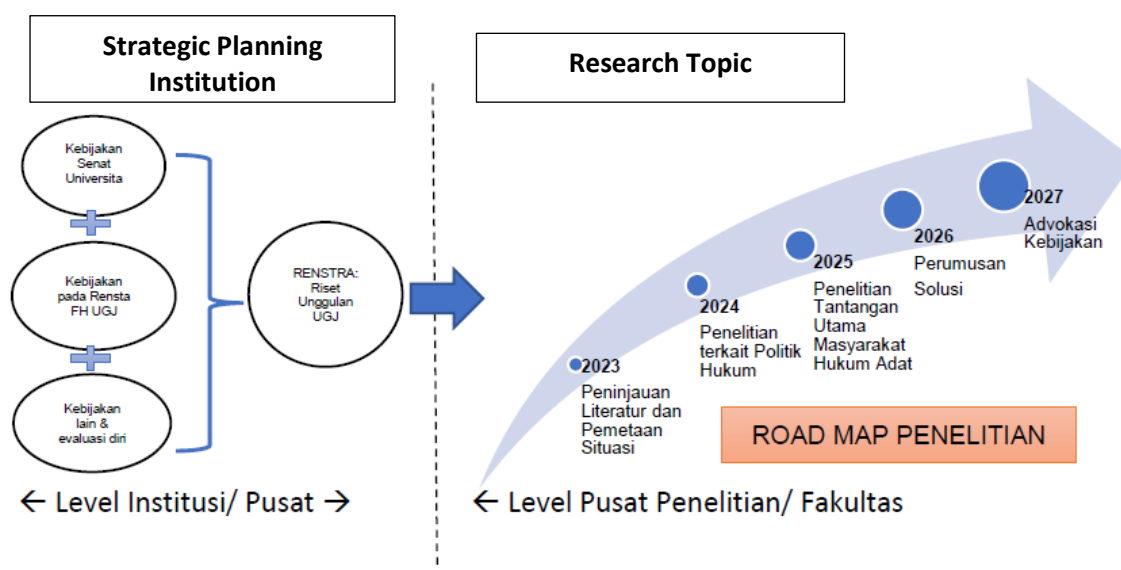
Strategic Planning Institution

Kebijakan Senat Universita

Kebijakan pada Rensta FH UGJ

Kebijakan lain & evaluasi diri

RENSTRA: Riset Unggulan UGJ

← Level Institusi/ Pusat →

Research Topic

2023
Peninjauan Literatur dan Pemetaan Situasi

2024
Penelitian terkait Politik Hukum

2025
Penelitian Tantangan Utama Masyarakat Hukum Adat

2026
Perumusan Solusi

2027
Advokasi Kebijakan

ROAD MAP PENELITIAN

← Level Pusat Penelitian/ Fakultas